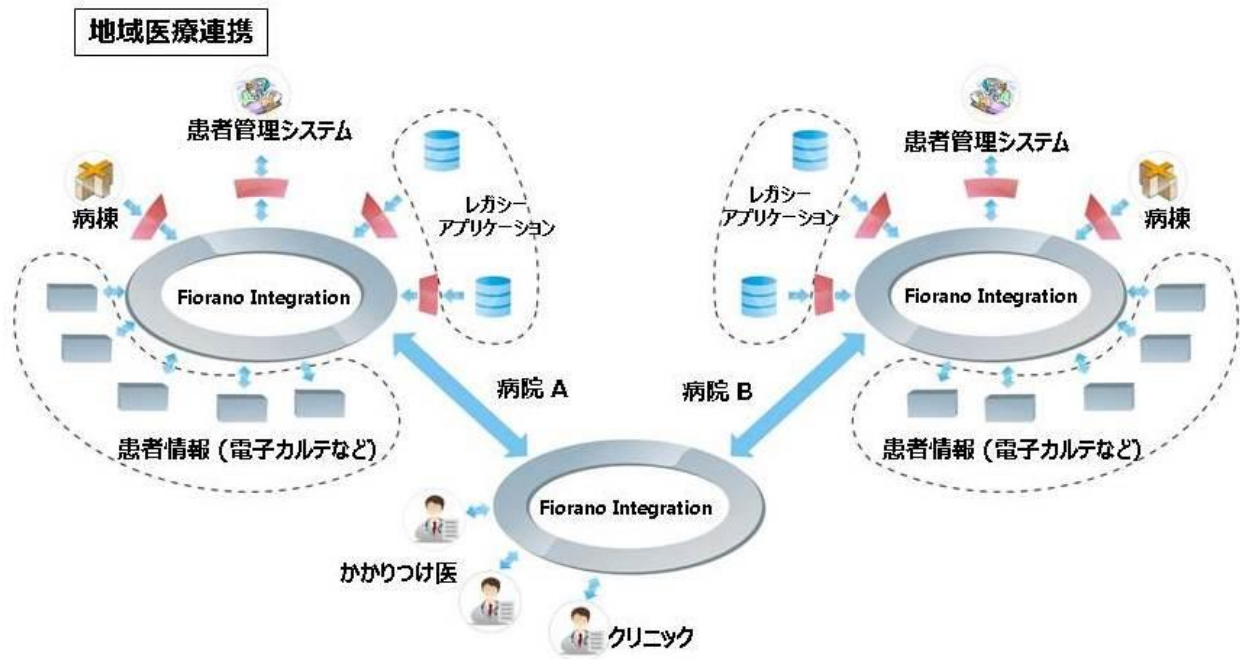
地域医療連携

患者管理システム

病棟

レガシーアプリケーション

Fiorano Integration

患者情報（電子カルテなど）

病院 A

レガシーアプリケーション

患者管理システム

病棟

Fiorano Integration

病院 B

患者情報（電子カルテなど）

Fiorano Integration

かかりつけ医

クリニック